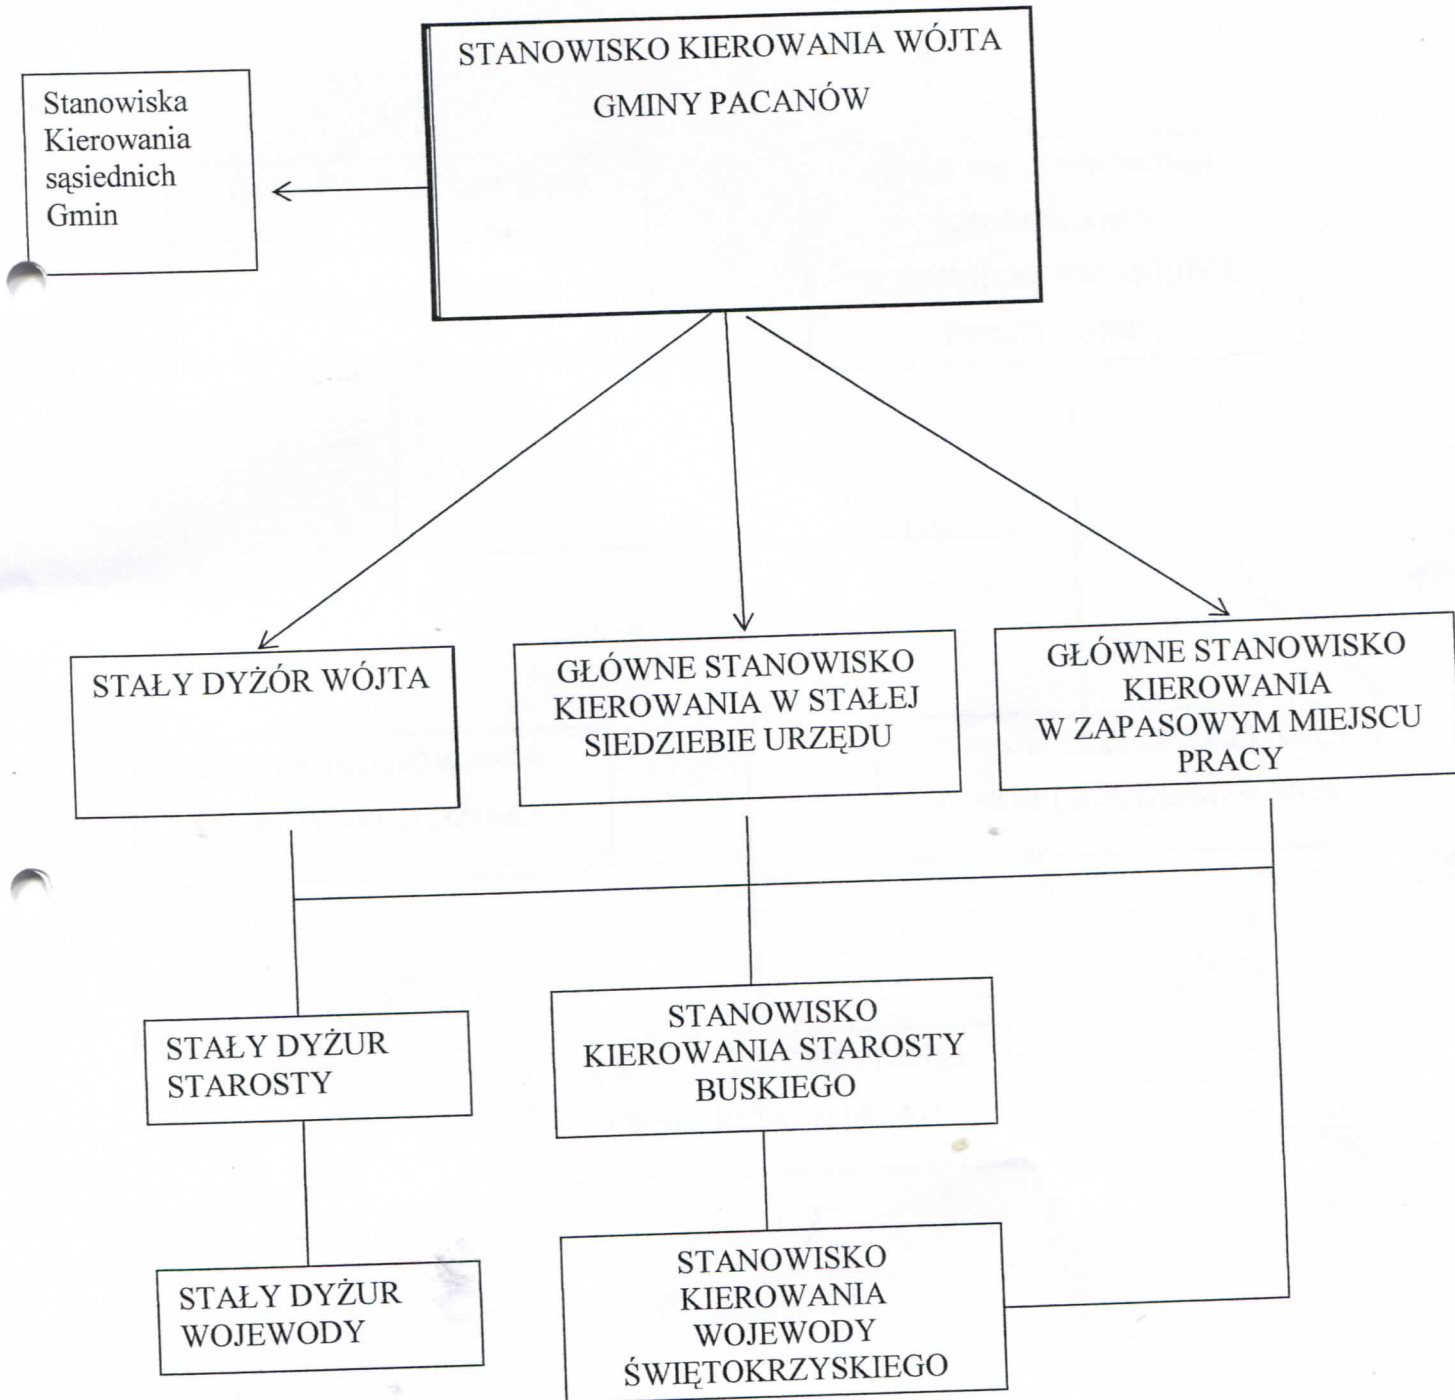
STANOWISKO KIEROWANIA WÓJTA GMINY PACANÓW

Stanowiska Kierowania sąsiednich Gmin

STAŁY DYŻÓR WÓJTA

GŁÓWNE STANOWISKO KIEROWANIA W STAŁEJ SIEDZIEBIE URZĘDU

GŁÓWNE STANOWISKO KIEROWANIA W ZAPASOWYM MIEJSCU PRACY

STAŁY DYŻUR STAROSTY

STANOWISKO KIEROWANIA STAROSTY BUSKIEGO

STAŁY DYŻUR WOJEWODY

STANOWISKO KIEROWANIA WOJEWODY ŚWIĘTOKRZYSKIEGO